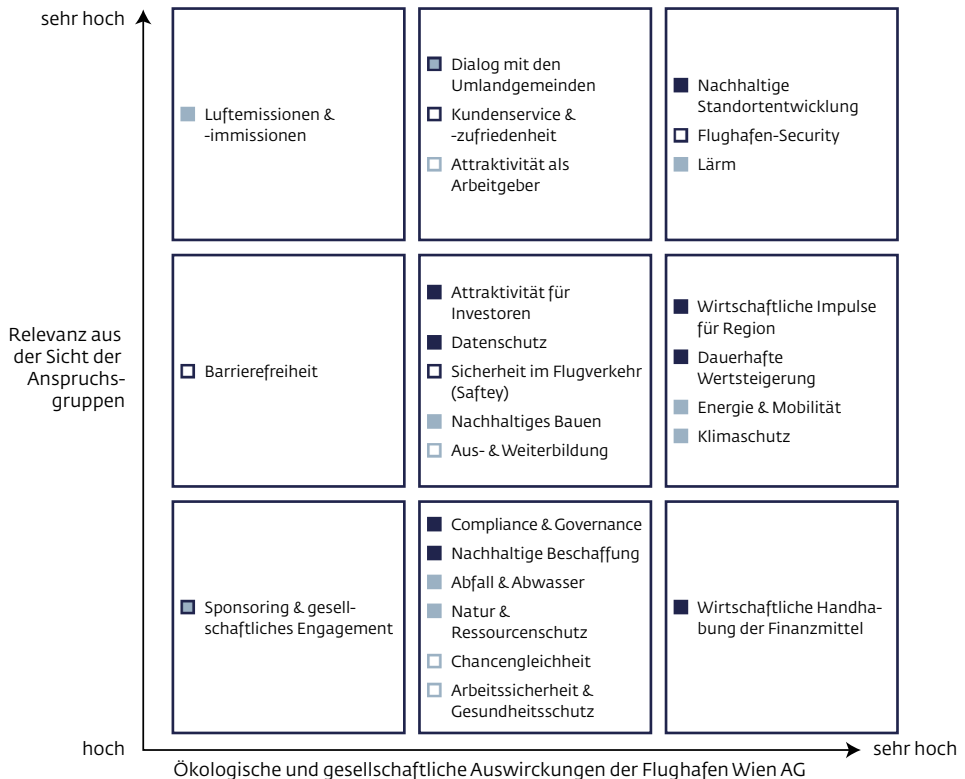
sehr hoch

Relevanz aus der Sicht der Anspruchsgruppen

hoch

Luftemissionen & -immissionen

Dialog mit den Umlandgemeinden

Kundenservice & -zufriedenheit

Attraktivität als Arbeitgeber

Nachhaltige Standortentwicklung

Flughafen-Security

Lärm

Barrierefreiheit

Attraktivität für Investoren

Datenschutz

Sicherheit im Flugverkehr (Saftey)

Nachhaltiges Bauen

Aus- & Weiterbildung

Wirtschaftliche Impulse für Region

Dauerhafte Wertsteigerung

Energie & Mobilität

Klimaschutz

Sponsoring & gesellschaftliches Engagement

Compliance & Governance

Nachhaltige Beschaffung

Abfall & Abwasser

Natur & Ressourcenschutz

Chancengleichheit

Arbeitssicherheit & Gesundheitsschutz

Wirtschaftliche Handhabung der Finanzmittel

sehr hoch

Ökologische und gesellschaftliche Auswirkungen der Flughafen Wien AG